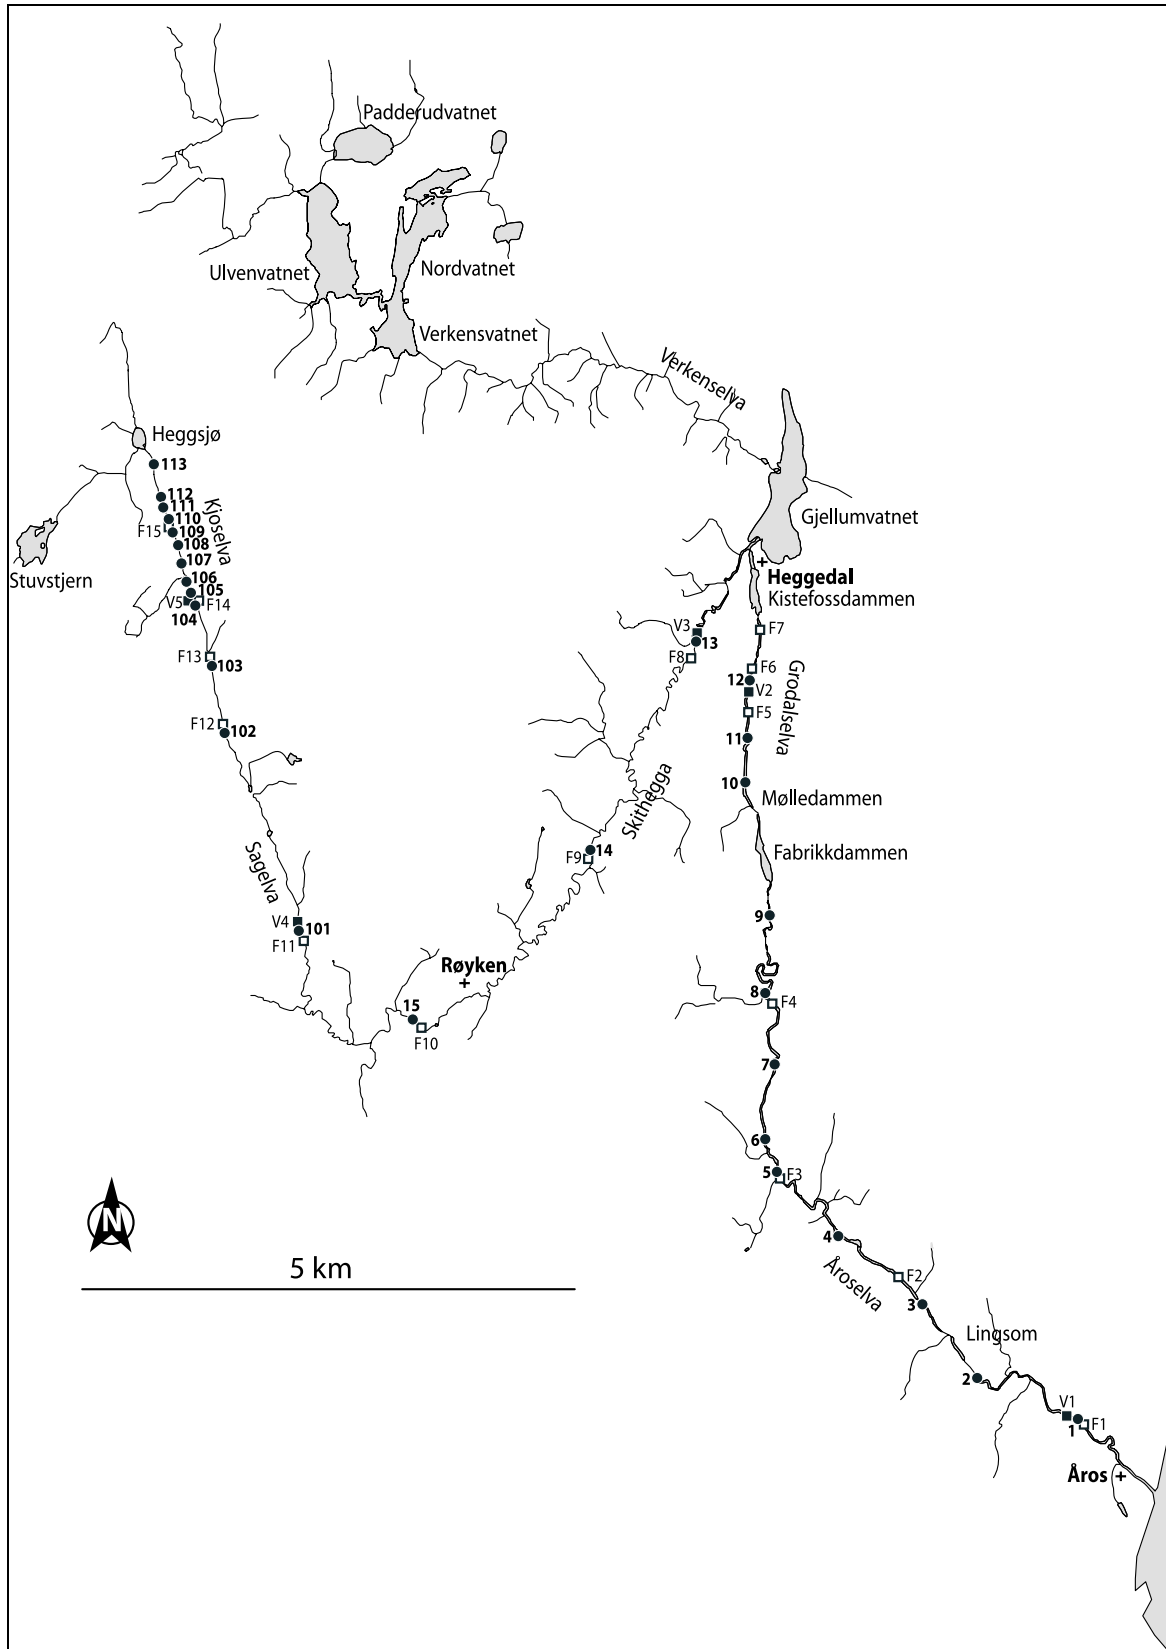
Padderudvatnet
Nordvatnet
Ulvenvatnet
Verkensvatnet
Verkenselva
Heggsjø
113
112
111
110
109
108
107
106
105
104
F15
Kjoselva
V5
F14
Stuvstjern
Gjellumvatnet
Heggedal
Kistefossdammen
F7
V3
13
F8
F6
12
V2
F5
Grodalselva
F13
103
F12
102
11
10
Mølledammen
Skitthegga
F9
14
Fabrikkdammen
Sagelva
V4
101
F11
9
Røyken
15
F10
8
F4
7
6
5
F3
4
F2
Åroselva
3
Lingsom
2
V1
F1
1
Åros
N
5 km